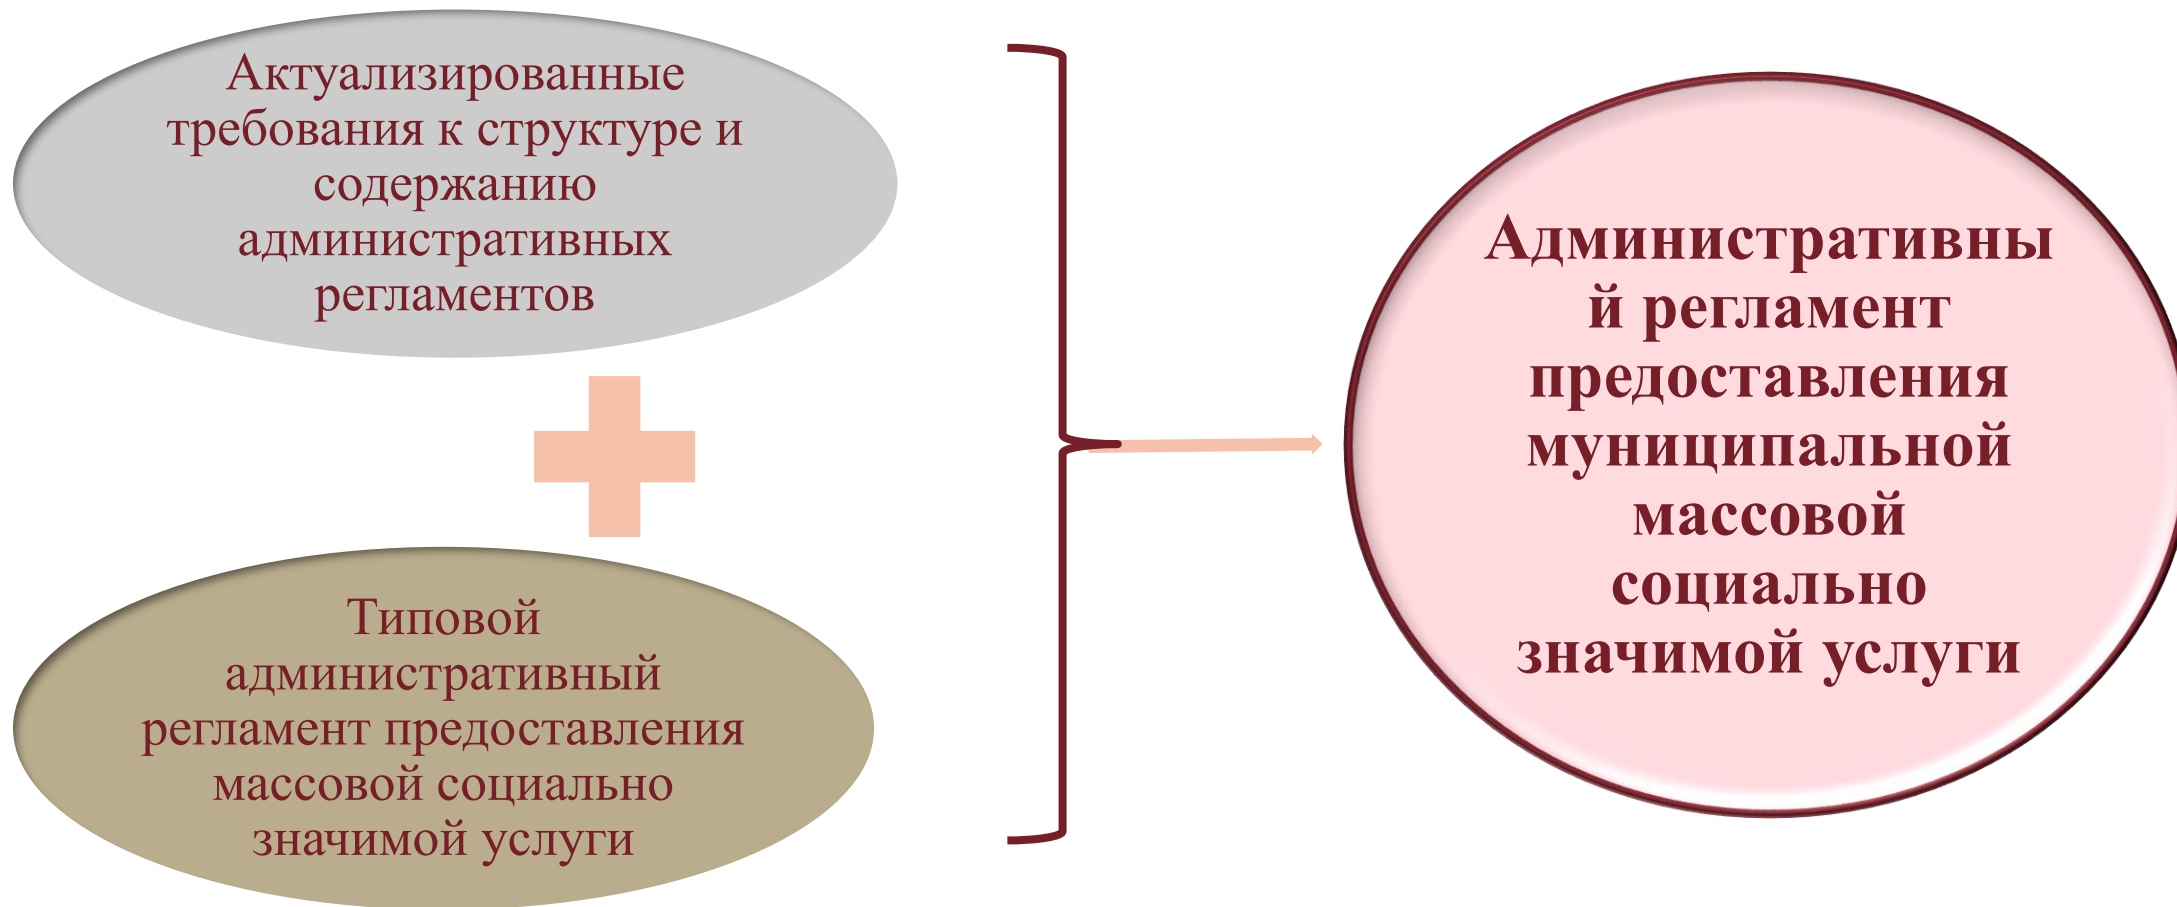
Актуализированные требования к структуре и содержанию административных регламентов

Типовой административный регламент предоставления массовой социально значимой услуги

Административны й регламент предоставления муниципальной массовой социально значимой услуги